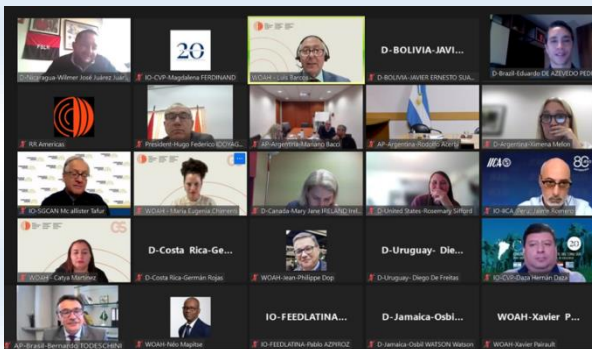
D-Nicaragua-Wilmer José Juárez Juár

20

IO-CVP-Magdalena FERDINAND

WOAH - Luis Barcos

D-BOLIVIA-JAVI...

D-BOLIVIA-JAVIER ERNESTO SUA...

D-Brazil-Eduardo DE AZEVEDO PED

RA Americas

President-Hugo Federico IDOYAG...

AP-Argentina-Mariano Bacci

AP-Argentina-Rodolfo Acerbi

D-Argentina-Ximena Melon

IO-SGCAN Mcallister Tafur

WOAH - Maria Eugenia Chimenti

D-Canada-Mary Jane IRELAND Irel...

D-United States-Rosemary Sifford

IICA

IO-IICA_Peru_Jaime Romero

WOAH - Catya Martinez

D-Costa Rica-Ge...

D-Costa Rica-Germán Rojas

WOAH-Jean-Philippe Dop

D-Uruguay- Die...

D-Uruguay- Diego De Freitas

IO-CVP-Daza Hernán Daza

AP-Brasil-Bernardo TODESCHINI

WOAH-Nilo Mapitse

IO-FEEDLATINA...

IO-FEEDLATINA-Pablo AZPIROZ

D-Jamaica-Osbi...

D-Jamaica-Osbil WATSON Watson

WOAH-Xavier P...

WOAH-Xavier Pairault